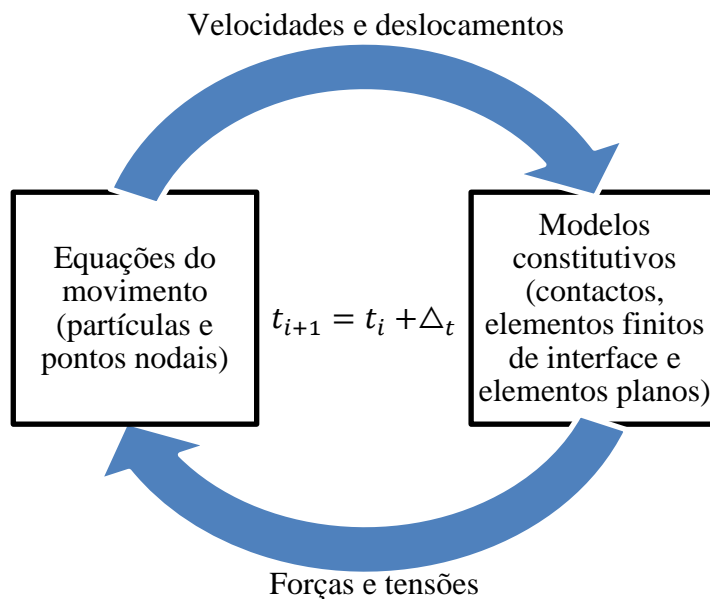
Velocidades e deslocamentos

Equações do movimento (partículas e pontos nodais)

$t_{i+1} = t_i + \triangle_t$

Modelos constitutivos (contactos, elementos finitos de interface e elementos planos)

Forças e tensões